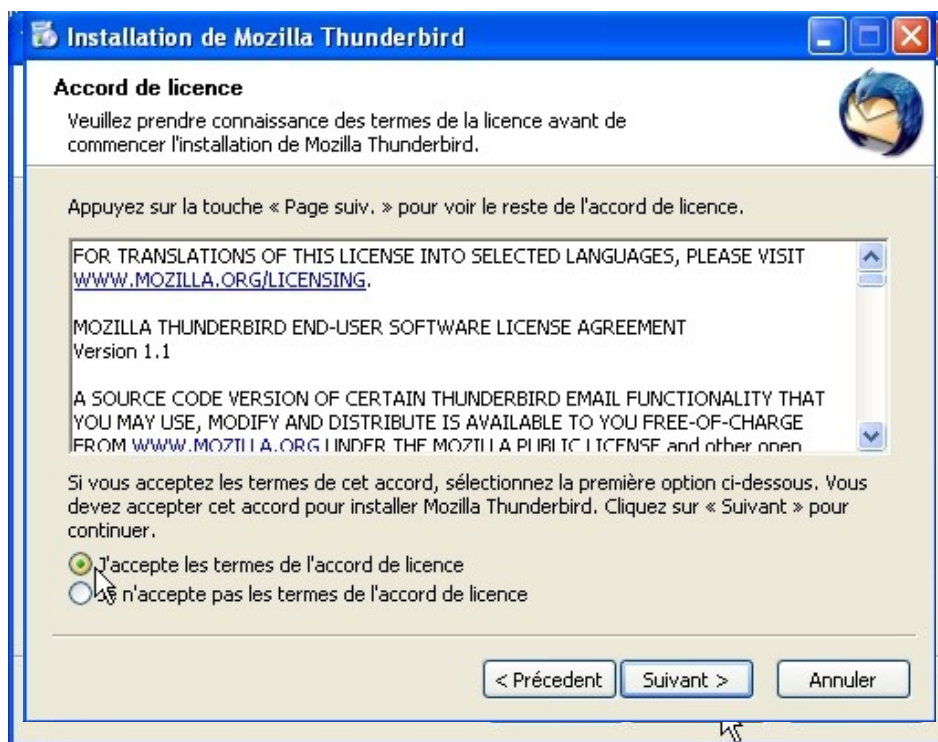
Installation de Mozilla Thunderbird

Accord de licence

Veuillez prendre connaissance des termes de la licence avant de commencer l'installation de Mozilla Thunderbird.

Appuyez sur la touche « Page suiv. » pour voir le reste de l'accord de licence.

FOR TRANSLATIONS OF THIS LICENSE INTO SELECTED LANGUAGES, PLEASE VISIT WWW.MOZILLA.ORG/LICENSING.

MOZILLA THUNDERBIRD END-USER SOFTWARE LICENSE AGREEMENT
Version 1.1

A SOURCE CODE VERSION OF CERTAIN THUNDERBIRD EMAIL FUNCTIONALITY THAT YOU MAY USE, MODIFY AND DISTRIBUTE IS AVAILABLE TO YOU FREE-OF-CHARGE FROM WWW.MOZILLA.ORG UNDER THE MOZILLA PUBLIC LICENSE and other open

Si vous acceptez les termes de cet accord, sélectionnez la première option ci-dessous. Vous devez accepter cet accord pour installer Mozilla Thunderbird. Cliquez sur « Suivant » pour continuer.

J'accepte les termes de l'accord de licence
Je n'accepte pas les termes de l'accord de licence

< Précedent
Suivant >
Annuler